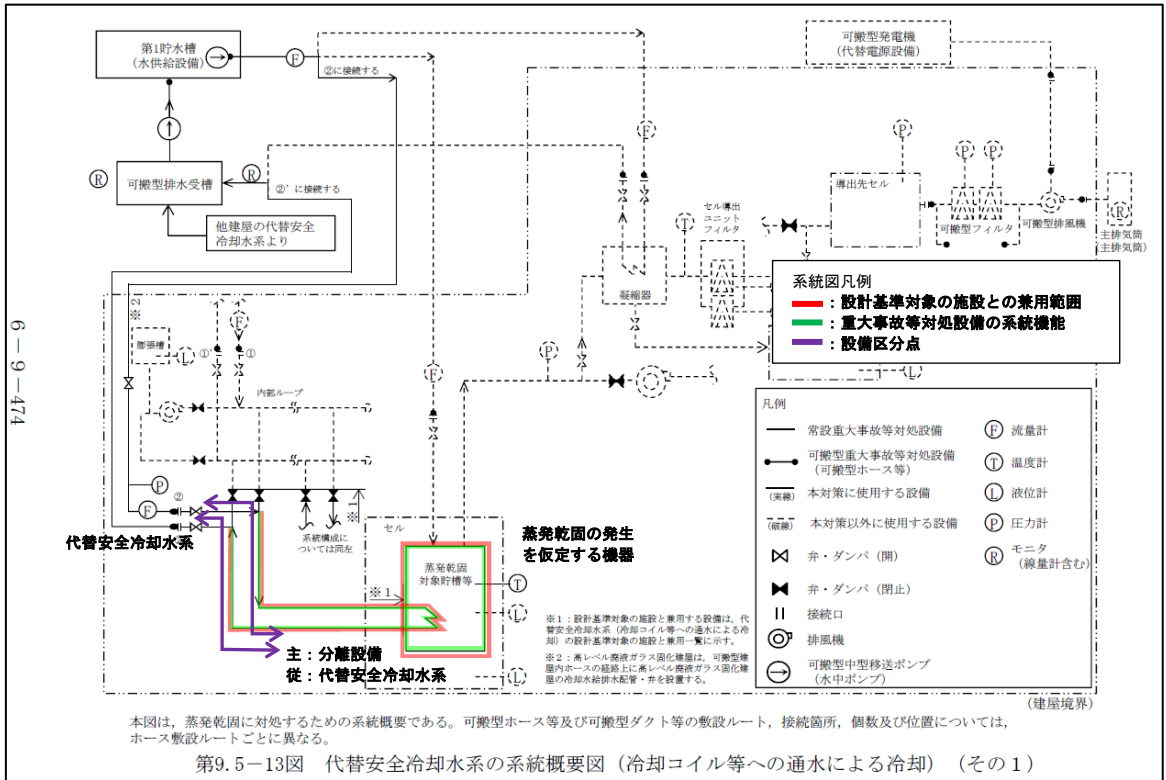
6－9－474

第1貯水槽
（水供給設備）

F

②に接続する

可搬型発電機
（代替電源設備）

R

可搬型排水受槽

R

②'に接続する

他建屋の代替安全冷却水系より

F

P

P P

導出先セル

セル導出ユニットフィルタ

T

可搬型フィルタ

可搬型排風機

R

主排気筒
（主排気筒）

凝縮器

系統図凡例
：設計基準対象の施設との兼用範囲
：重大事故等対処設備の系統機能
：設備区分点

※2

※

膨張槽

L ①

F

①

内部ループ

P

F

P

F ②

L

代替安全冷却水系

系統構成については同左

※

セル

蒸発乾固の発生を仮定する機器

蒸発乾固対象貯槽等

T

※1

L

L

主：分離設備
従：代替安全冷却水系

凡例
常設重大事故等対処設備
可搬型重大事故等対処設備（可搬型ホース等）
（実線）本対策に使用する設備
（破線）本対策以外に使用する設備
弁・ダンパ（開）
弁・ダンパ（閉止）
接続口
排風機
可搬型中型移送ポンプ（水中ポンプ）
F 流量計
T 温度計
L 液位計
P 圧力計
R モニタ（線量計含む）

※1：設計基準対象の施設と兼用する設備は，代替安全冷却水系（冷却コイル等への通水による冷却）の設計基準対象の施設と兼用一覧に示す。

※2：高レベル廃液ガラス固化建屋は，可搬型建屋内ホースの経路上に高レベル廃液ガラス固化建屋の冷却水給排水配管・弁を設置する。

（建屋境界）

本図は，蒸発乾固に対処するための系統概要である。可搬型ホース等及び可搬型ダクト等の敷設ルート，接続箇所，個数及び位置については，ホース敷設ルートごとに異なる。

第9.5－13図　代替安全冷却水系の系統概要図（冷却コイル等への通水による冷却）（その１）